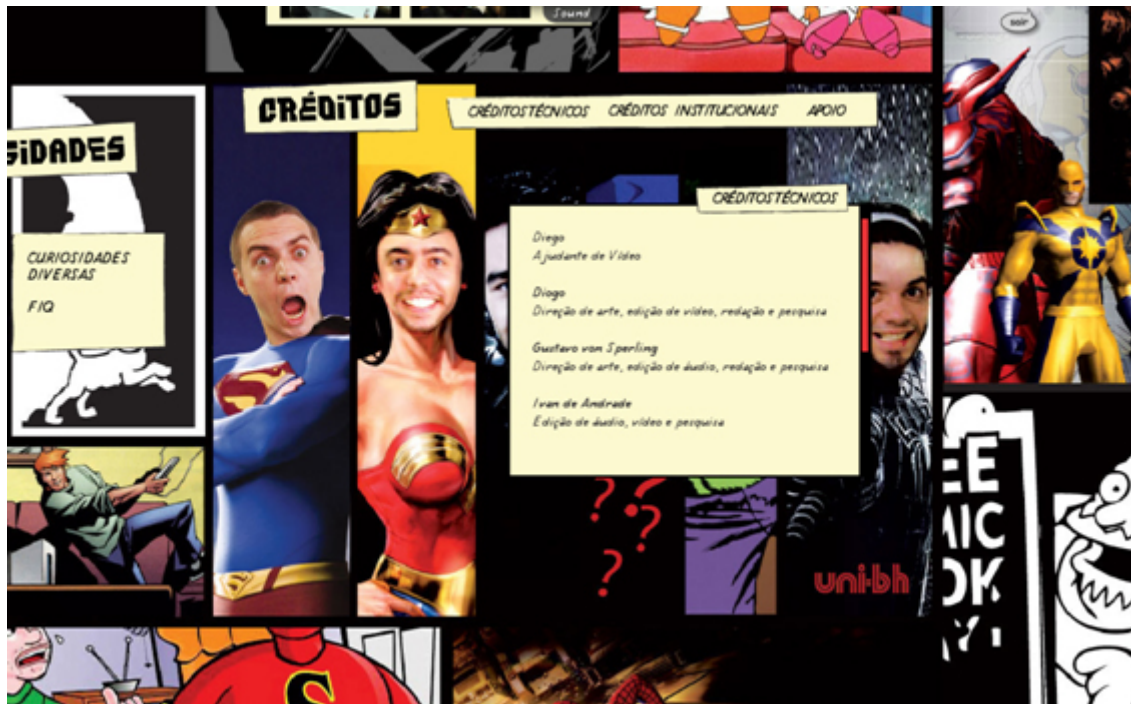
Sound

SIDADES

CURIOSIDADES DIVERSAS

FIQ

CRÉDITOS

CRÉDITOS TÉCNICOS CRÉDITOS INSTITUCIONAIS APOIO

CRÉDITOS TÉCNICOS

Diego
Ajudante de Vídeo

Diogo
Direção de arte, edição de vídeo, redação e pesquisa

Gustavo von Sperling
Direção de arte, edição de áudio, redação e pesquisa

Ivan de Andrade
Edição de áudio, vídeo e pesquisa

uni-bh

EE
MIC
OK